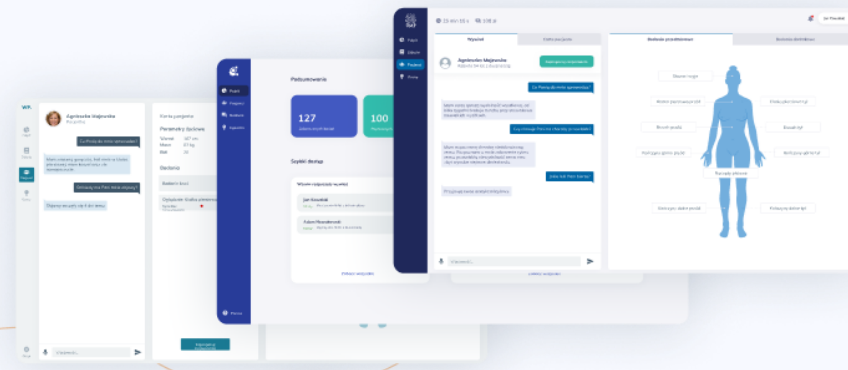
WP.

Agnieszka Majewska

Czy Pani ma dzisiaj gorączkę?

Zmierzę mój poziom ciśnienia jak tylko

Karta pacjenta

Parametry życiowe

Wzrost 167 cm
Waga 57 kg
Wiek 34

Badania

Podsumowanie

127

100

Szybki dostęp

Jan Kowalski

Adam Nowakowski

Zobacz wszystkie

Pomoc

Wywiad

Agnieszka Majewska

Czy Pani ma dzisiaj gorączkę?

Czy odczuwa Pani ból głowy?

Jaki ból Pani czuje?

Badanie przedmiotowe

Dr Nowak

Zobacz wszystkie

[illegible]